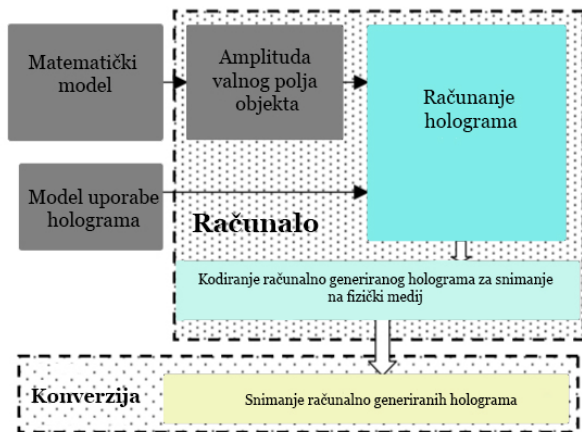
Matematički model

Amplituda valnog polja objekta

Računanje holograma

Model uporabe holograma

Računalo

Kodiranje računalno generiranog holograma za snimanje na fizički medij

Konverzija

Snimanje računalno generiranih holograma